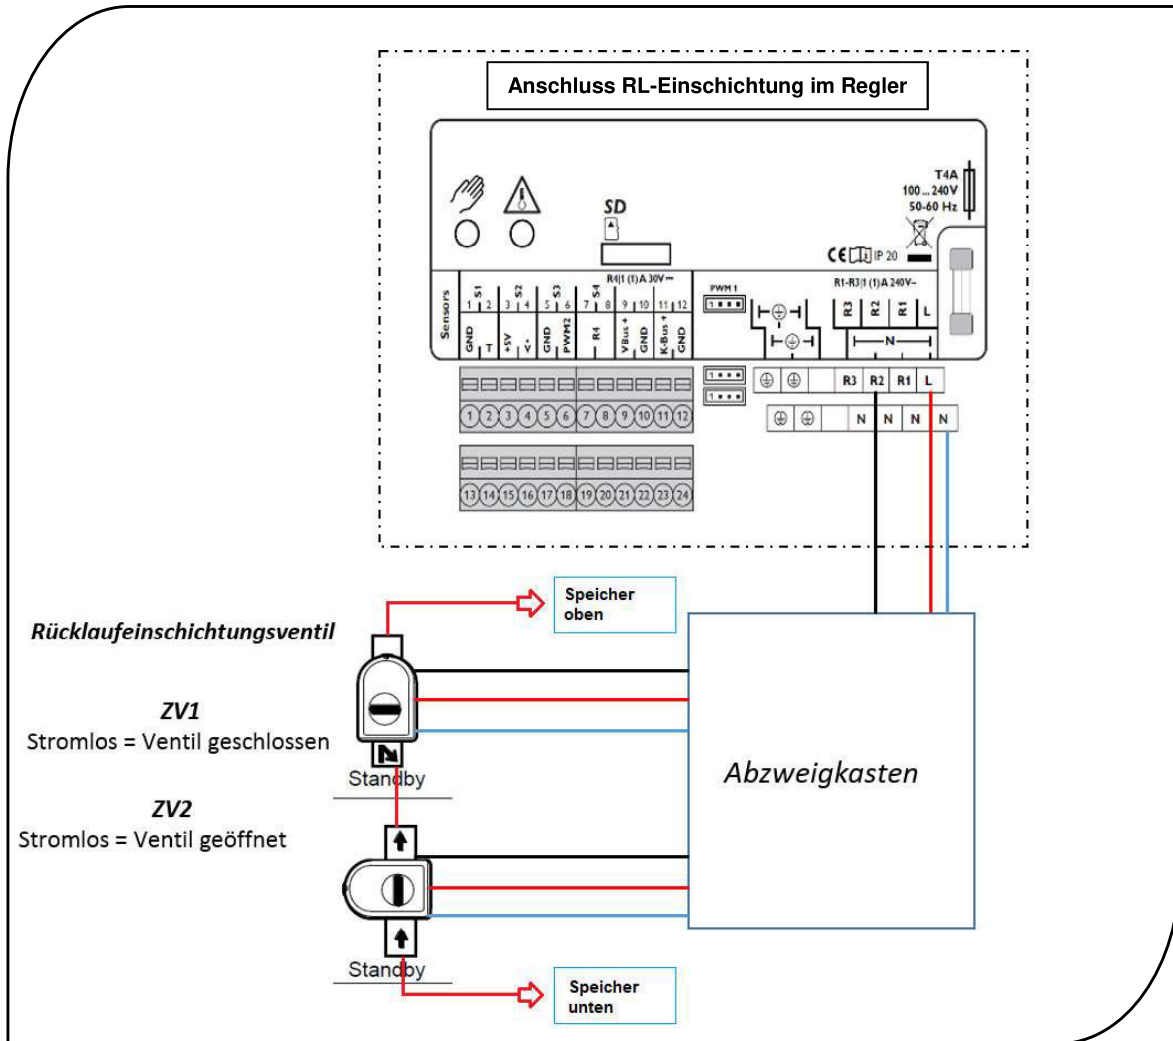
Anschluss RL-Einschichtung im Regler

SD

T4A
100 ... 240V
50-60 Hz

CE IP 20

R4|1 (1) A 30V

PWM 1

R1-R3|1 (1) A 240V~

Sensors

S1 1 2 GND T
S2 3 4 +5V V-
S3 5 6 GND PWM2
S4 7 8 R4
9 10 VBus + GND
11 12 K-Bus + GND

R3 R2 R1 L
N

1 2 3 4 5 6 7 8 9 10 11 12

13 14 15 16 17 18 19 20 21 22 23 24

R3 R2 R1 L

N N N N

Speicher oben

Rücklaufeinschichtungsventil

ZV1
Stromlos = Ventil geschlossen

Standby

Abzweigkasten

ZV2
Stromlos = Ventil geöffnet

Standby

Speicher unten